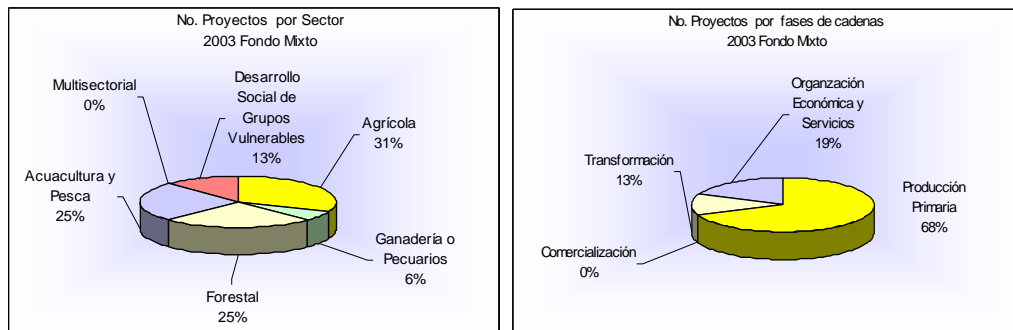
No. Proyectos por Sector
2003 Fondo Mixto

Multisectorial
0%

Desarrollo
Social de
Grupos
Vulnerables
13%

Agrícola
31%

Acuacultura y
Pesca
25%

Ganadería o
Pecuarios
6%

Forestal
25%

No. Proyectos por fases de cadenas
2003 Fondo Mixto

Organzación
Económica y
Servicios
19%

Transformación
13%

Producción
Primaria
68%

Comercialización
0%